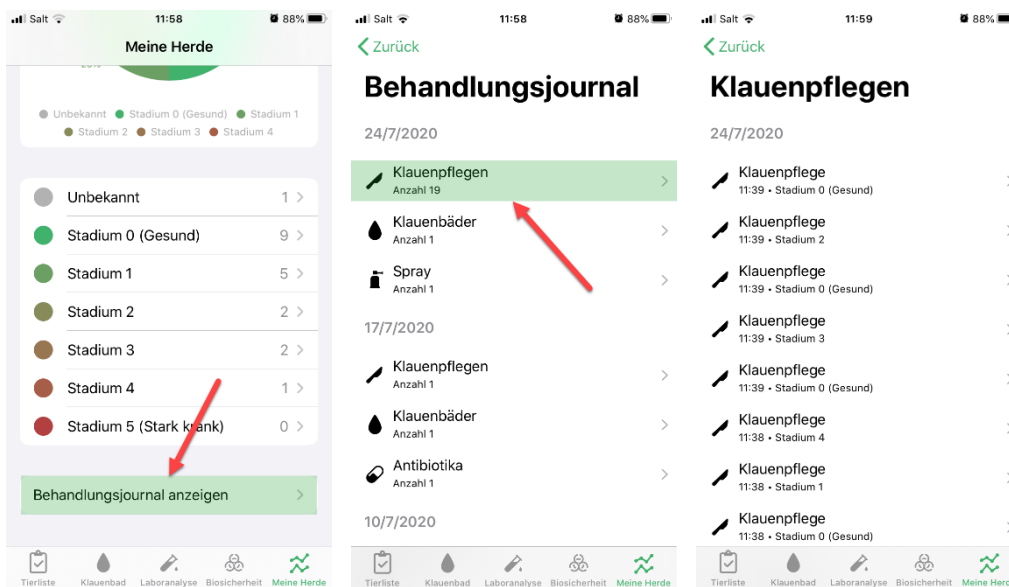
Salt 11:58 88%

Meine Herde

Unbekannt Stadium 0 (Gesund) Stadium 1 Stadium 2 Stadium 3 Stadium 4

Unbekannt 1 >
Stadium 0 (Gesund) 9 >
Stadium 1 5 >
Stadium 2 2 >
Stadium 3 2 >
Stadium 4 1 >
Stadium 5 (Stark krank) 0 >

Behandlungsjournal anzeigen >

Tierliste Klauenbad Laboranalyse Biosicherheit Meine Herde

Salt 11:58 88%

< Zurück

Behandlungsjournal

24/7/2020

Klauenpflegen
Anzahl 19

Klauenbäder
Anzahl 1

Spray
Anzahl 1

17/7/2020

Klauenpflegen
Anzahl 1

Klauenbäder
Anzahl 1

Antibiotika
Anzahl 1

10/7/2020

Tierliste Klauenbad Laboranalyse Biosicherheit Meine Herde

Salt 11:59 88%

< Zurück

Klauenpflegen

24/7/2020

Klauenpflege
11:39 • Stadium 0 (Gesund)

Klauenpflege
11:39 • Stadium 2

Klauenpflege
11:39 • Stadium 0 (Gesund)

Klauenpflege
11:39 • Stadium 3

Klauenpflege
11:39 • Stadium 0 (Gesund)

Klauenpflege
11:38 • Stadium 4

Klauenpflege
11:38 • Stadium 1

Klauenpflege
11:38 • Stadium 0 (Gesund)

Tierliste Klauenbad Laboranalyse Biosicherheit Meine Herde